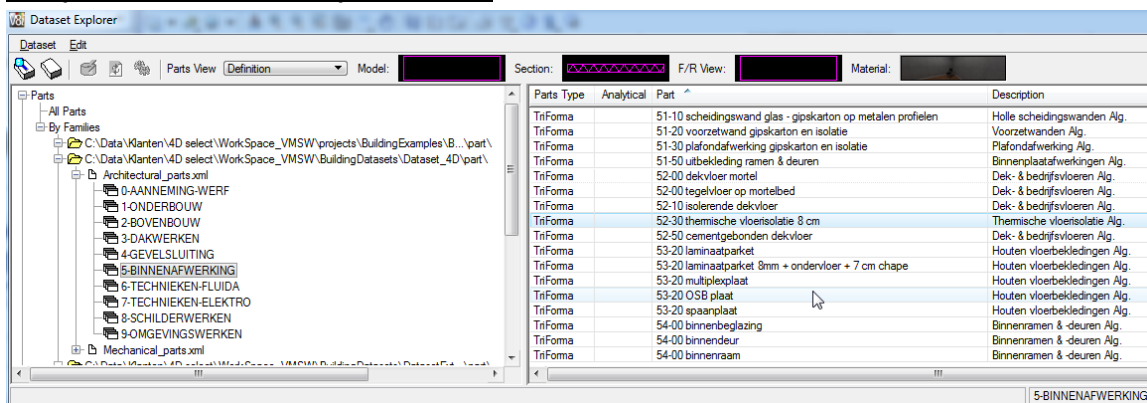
Dataset Explorer

Dataset Edit

Parts View Definition Model: Section: F/R View: Material:

Parts
All Parts
By Families
C:\Data\Klanten\4D select\WorkSpace_VMSW\projects\BuildingExamples\B...\part\
C:\Data\Klanten\4D select\WorkSpace_VMSW\BuildingDatasets\Dataset_4D\part\
Architectural_parts.xml
0-AANNEMING-WERF
1-ONDERBOUW
2-BOVENBOUW
3-DAKWERKEN
4-GEVELSLUITING
5-BINNENAFWERKING
6-TECHNIEKEN-FLUIDA
7-TECHNIEKEN-ELEKTRO
8-SCHILDERWERKEN
9-OMGEVINGSWERKEN
Mechanical_parts.xml
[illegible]

| Parts Type | Analytical | Part | Description |
|---|---|---|---|
| TriForma | | 51-10 scheidingswand glas - gipskarton op metalen profielen | Holle scheidingswanden Alg. |
| TriForma | | 51-20 voorzetwand gipskarton en isolatie | Voorzetwanden Alg. |
| TriForma | | 51-30 plafondafwerking gipskarton en isolatie | Plafondafwerking Alg. |
| TriForma | | 51-50 uitbekleding ramen & deuren | Binnenplaatafwerkingen Alg. |
| TriForma | | 52-00 dekvloer mortel | Dek- & bedrijfsvloeren Alg. |
| TriForma | | 52-00 tegelvloer op mortelbed | Dek- & bedrijfsvloeren Alg. |
| TriForma | | 52-10 isolerende dekvloer | Dek- & bedrijfsvloeren Alg. |
| TriForma | | 52-30 thermische vloerisolatie 8 cm | Thermische vloerisolatie Alg. |
| TriForma | | 52-50 cementgebonden dekvloer | Dek- & bedrijfsvloeren Alg. |
| TriForma | | 53-20 laminaatparket | Houten vloerbekledingen Alg. |
| TriForma | | 53-20 laminaatparket 8mm + ondervloer + 7 cm chape | Houten vloerbekledingen Alg. |
| TriForma | | 53-20 multiplexplaat | Houten vloerbekledingen Alg. |
| TriForma | | 53-20 OSB plaat | Houten vloerbekledingen Alg. |
| TriForma | | 53-20 spaanplaat | Houten vloerbekledingen Alg. |
| TriForma | | 54-00 binnenbeglazing | Binnenramen & -deuren Alg. |
| TriForma | | 54-00 binnendeur | Binnenramen & -deuren Alg. |
| TriForma | | 54-00 binnenraam | Binnenramen & -deuren Alg. |

5-BINNENAFWERKING